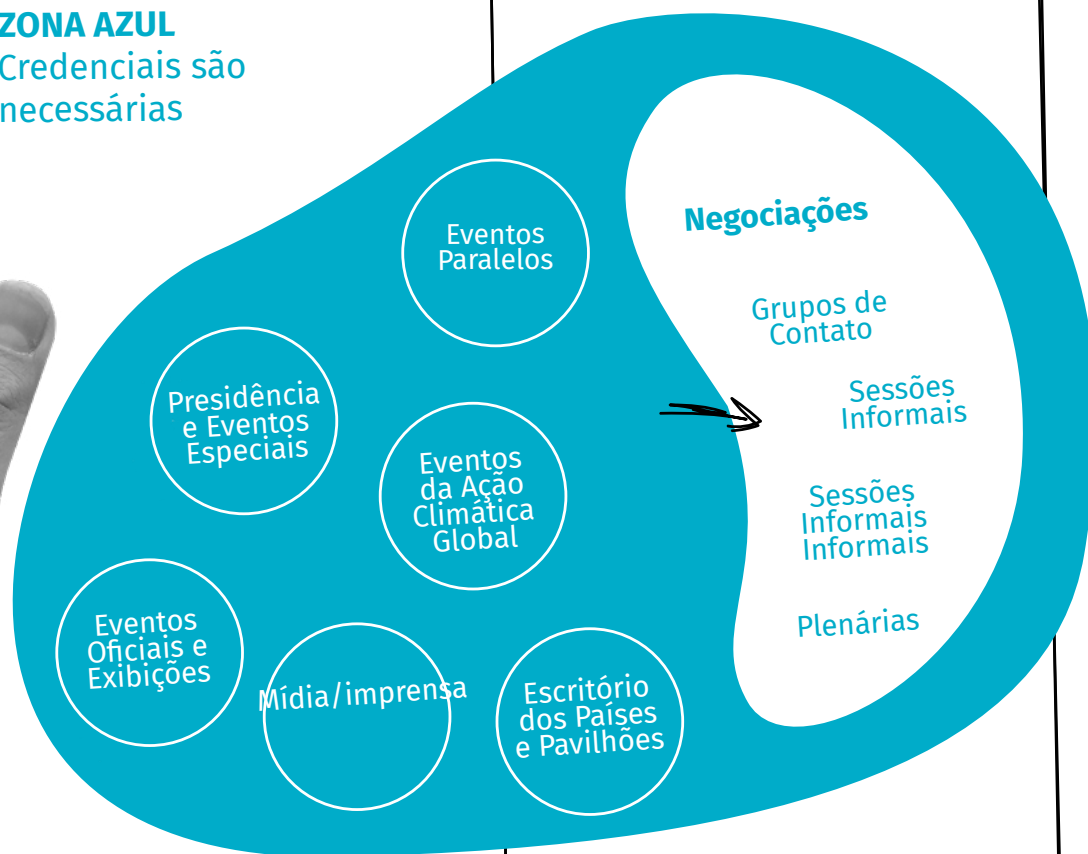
ZONA AZUL
Credenciais são necessárias

Eventos Paralelos

Presidência e Eventos Especiais

Eventos da Ação Climática Global

Eventos Oficiais e Exibições

Mídia/imprensa

Escritório dos Países e Pavilhões

Negociações

Grupos de Contato

Sessões Informais

Sessões Informais Informais

Plenárias